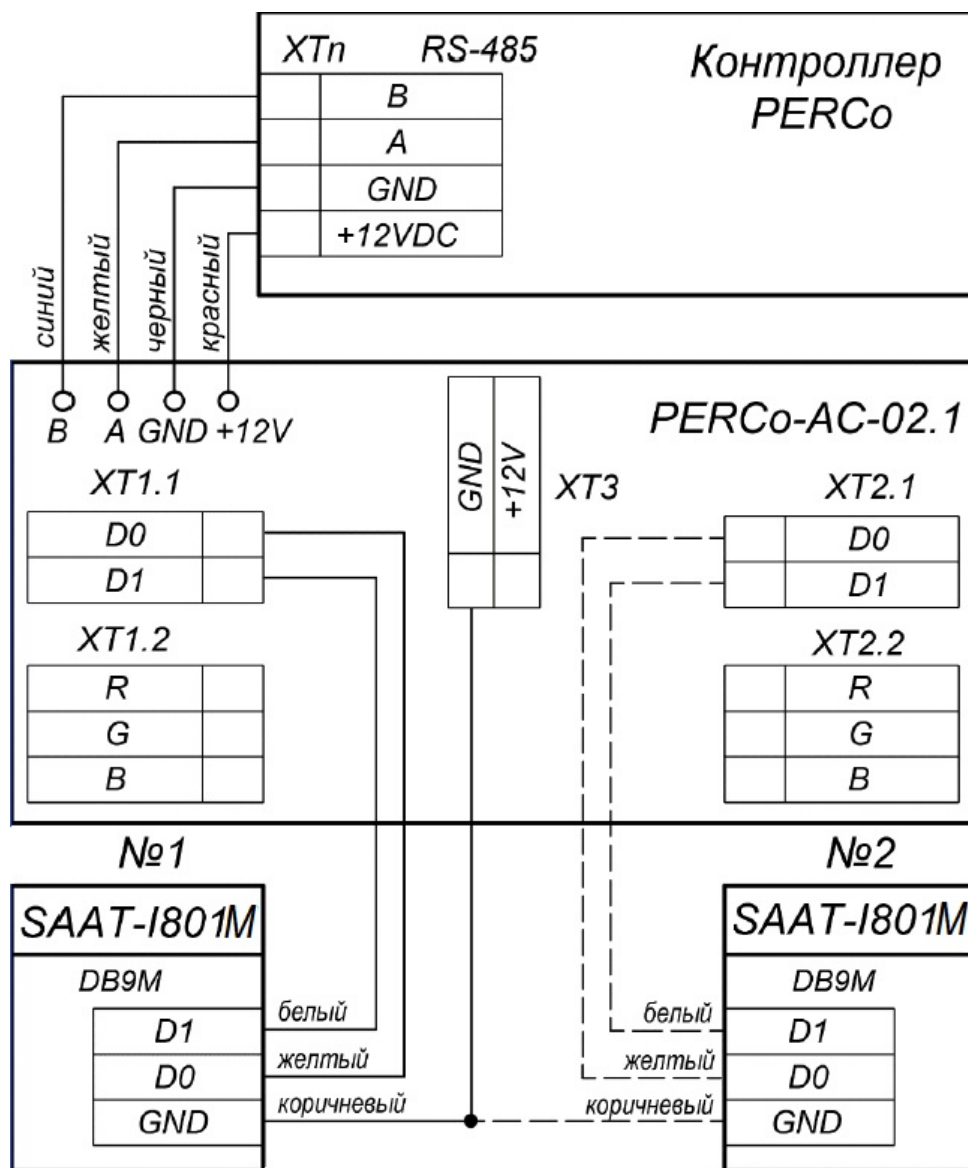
XTn RS-485

Контроллер PERCo

| | B |
|---|---|
| | A |
| | GND |
| | +12VDC |

синий
желтый
черный
красный

B A GND +12V

PERCo-AC-02.1

XT1.1

| D0 | |
|---|---|
| D1 | |

GND
+12V
XT3

XT2.1

| | D0 |
|---|---|
| | D1 |

XT1.2

| R | |
|---|---|
| G | |
| B | |

XT2.2

| | R |
|---|---|
| | G |
| | B |

№1

SAAT-I801M

DB9M

| D1 |
|---|
| D0 |
| GND |

белый
желтый
коричневый

№2

SAAT-I801M

DB9M

| D1 |
|---|
| D0 |
| GND |

белый
желтый
коричневый